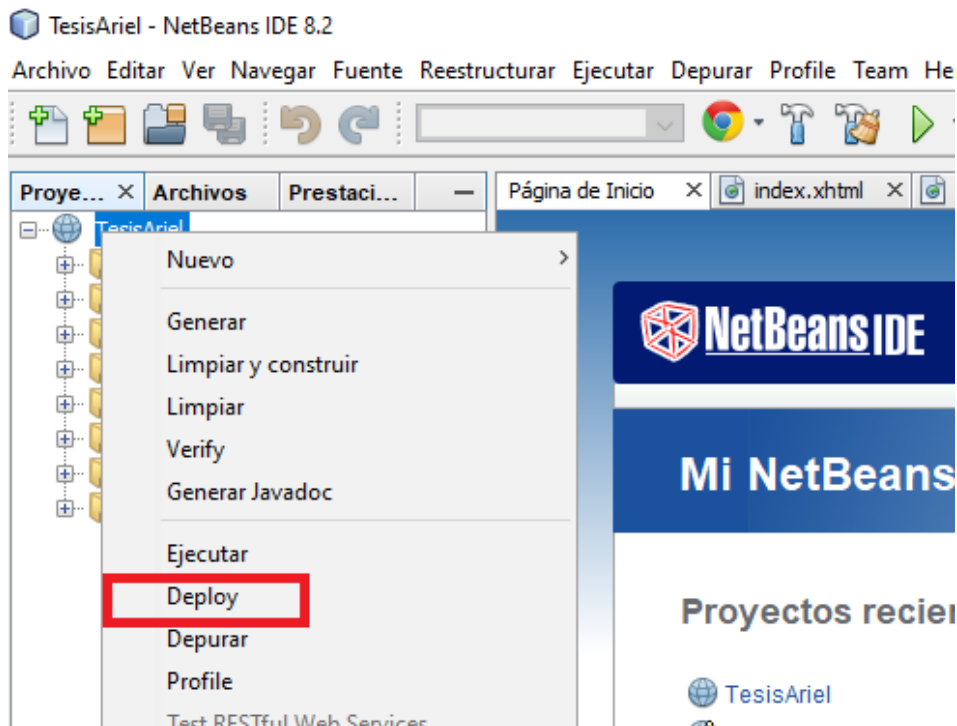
TesisAriel - NetBeans IDE 8.2

Archivo Editar Ver Navegar Fuente Reestructurar Ejecutar Depurar Profile Team He

Proye... × Archivos Prestaci... —

TesisAriel

Nuevo

Generar
Limpiar y construir
Limpiar
Verify
Generar Javadoc

Ejecutar
Deploy
Depurar
Profile
Test RESTful Web Services

Página de Inicio × index.xhtml ×

NetBeans IDE

Mi NetBeans

Proyectos recie

TesisAriel